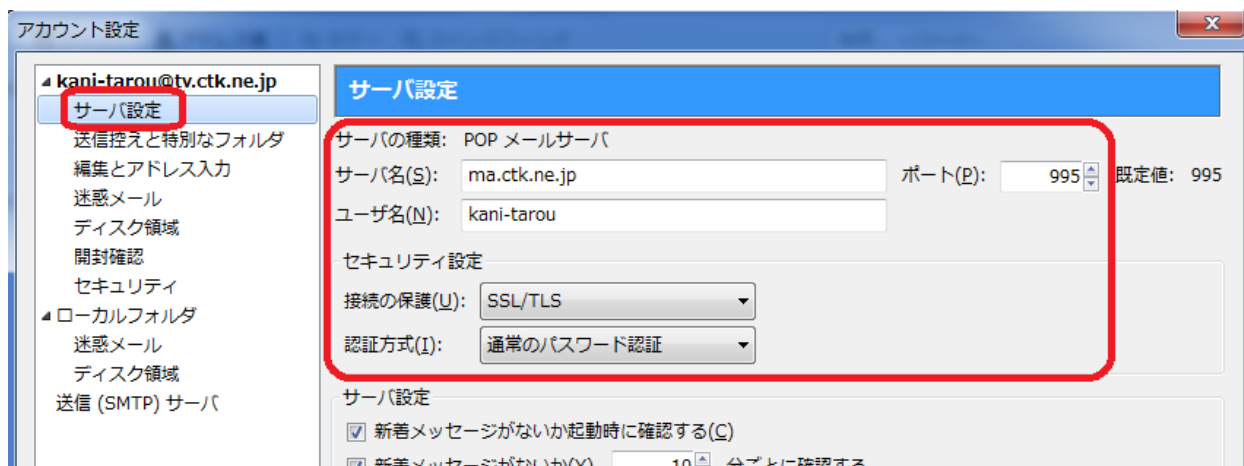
アカウント設定

kani-tarou@tv.ctk.ne.jp
サーバ設定
送信控えと特別なフォルダ
編集とアドレス入力
迷惑メール
ディスク領域
開封確認
セキュリティ
ローカルフォルダ
迷惑メール
ディスク領域
送信 (SMTP) サーバ

サーバ設定

サーバの種類: POP メールサーバ
サーバ名(S): ma.ctk.ne.jp
ポート(P): 995 既定値: 995
ユーザ名(N): kani-tarou

セキュリティ設定
接続の保護(U): SSL/TLS
認証方式(I): 通常のパスワード認証

サーバ設定
新着メッセージがないか起動時に確認する(C)
新着メッセージがないか(Y) 10 分ごとに確認する